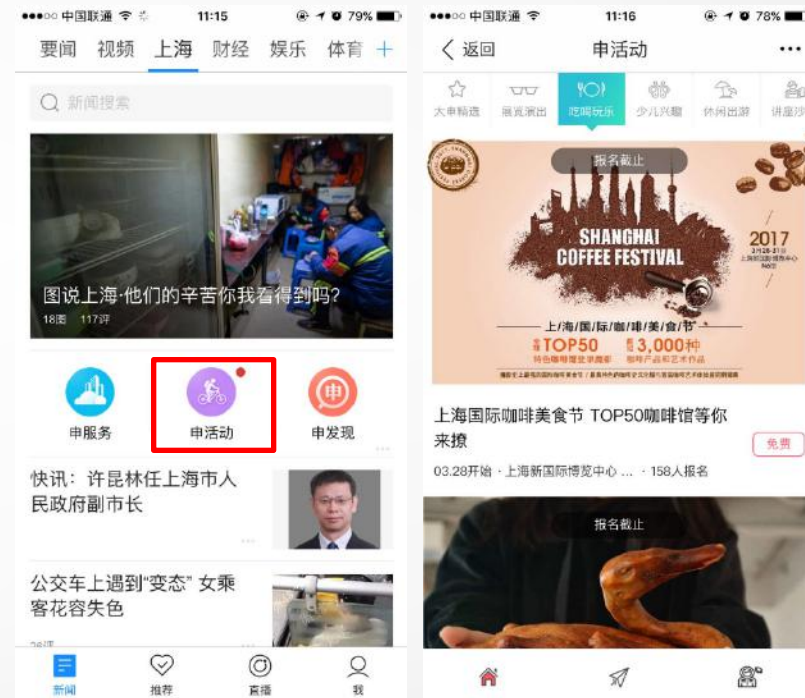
●●●○○ 中国联通 11:15 79%

要闻 视频 上海 财经 娱乐 体育 +

新闻搜索

图说上海·他们的辛苦你我看得到吗?

18图 117评

申服务

申活动

申发现

快讯:许昆林任上海市人民政府副市长

公交车上遇到"变态" 女乘客花容失色

新闻 推荐 直播 我

●●●○○ 中国联通 11:16 78%

返回 申活动 ···

大申精选 展览演出 吃喝玩乐 少儿兴趣 休闲出游 讲座沙

报名截止

SHANGHAI COFFEE FESTIVAL

2017

上海国际咖啡美食节

TOP50

3,000种

上海国际咖啡美食节 TOP50咖啡馆等你来撩

免费

03.28开始 · 上海新国际博览中心 ... · 158人报名

报名截止